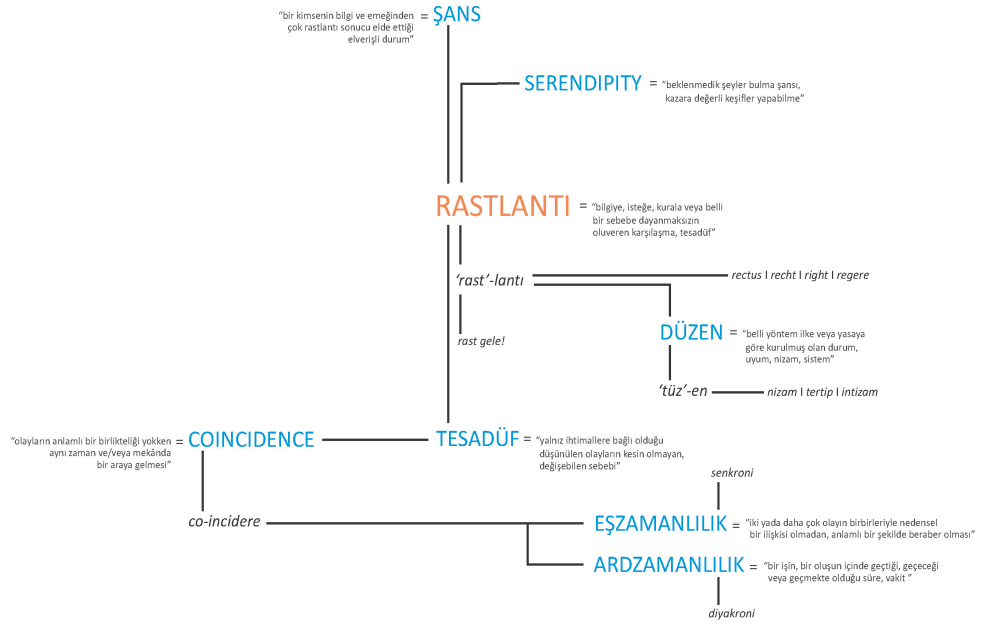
"bir kimsenin bilgi ve emeğinden çok rastlantı sonucu elde ettiği elverişli durum" = ŞANS

SERENDIPITY = "beklenmedik şeyler bulma şansı, kazara değerli keşifler yapabilme"

RASTLANTI = "bilgiye, isteğe, kurala veya belli bir sebebe dayanmaksızın oluveren karşılaşma, tesadüf"

'rast'-lantı

rectus | recht | right | regere

rast gele!

DÜZEN = "belli yöntem ilke veya yasaya göre kurulmuş olan durum, uyum, nizam, sistem"

'tüz'-en

nizam | tertip | intizam

"olayların anlamlı bir birlikteliği yokken aynı zaman ve/veya mekânda bir araya gelmesi" = COINCIDENCE

TESADÜF = "yalnız ihtimallere bağlı olduğu düşünülen olayların kesin olmayan, değişebilen sebebi"

co-incidere

senkroni

EŞZAMANLILIK = "iki yada daha çok olayın birbirleriyle nedensel bir ilişkisi olmadan, anlamlı bir şekilde beraber olması"

ARDZAMANLILIK = "bir işin, bir oluşun içinde geçtiği, geçeceği veya geçmekte olduğu süre, vakit"

diyakroni